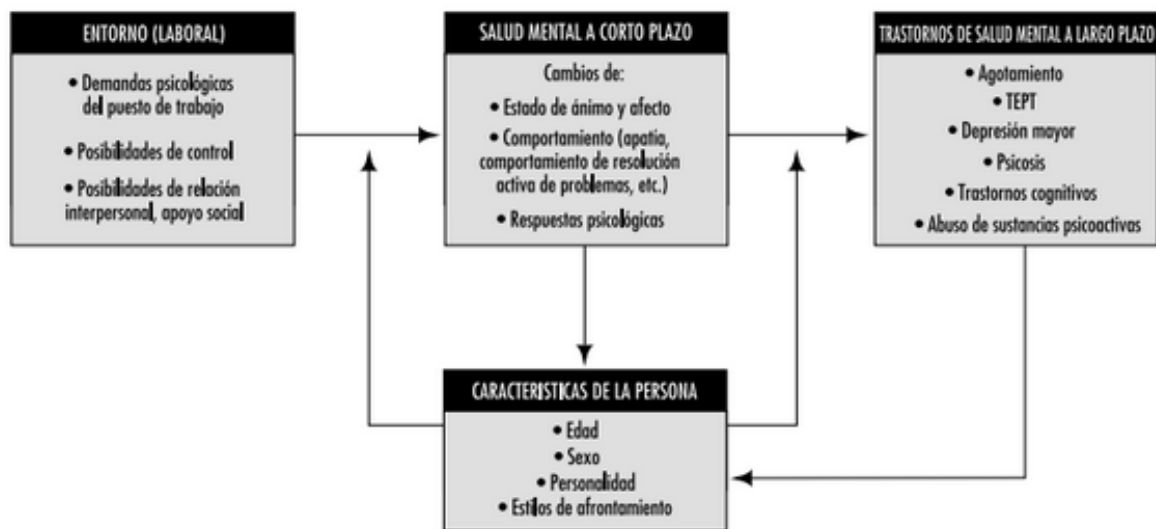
ENTORNO (LABORAL)

• Demandas psicológicas del puesto de trabajo

• Posibilidades de control

• Posibilidades de relación interpersonal, apoyo social

SALUD MENTAL A CORTO PLAZO

Cambios de:

• Estado de ánimo y afecto

• Comportamiento (apatía, comportamiento de resolución activa de problemas, etc.)

• Respuestas psicológicas

TRASTORNOS DE SALUD MENTAL A LARGO PLAZO

• Agotamiento

• TEPT

• Depresión mayor

• Psicosis

• Trastornos cognitivos

• Abuso de sustancias psicoactivas

CARACTERISTICAS DE LA PERSONA

• Edad

• Sexo

• Personalidad

• Estilos de afrontamiento